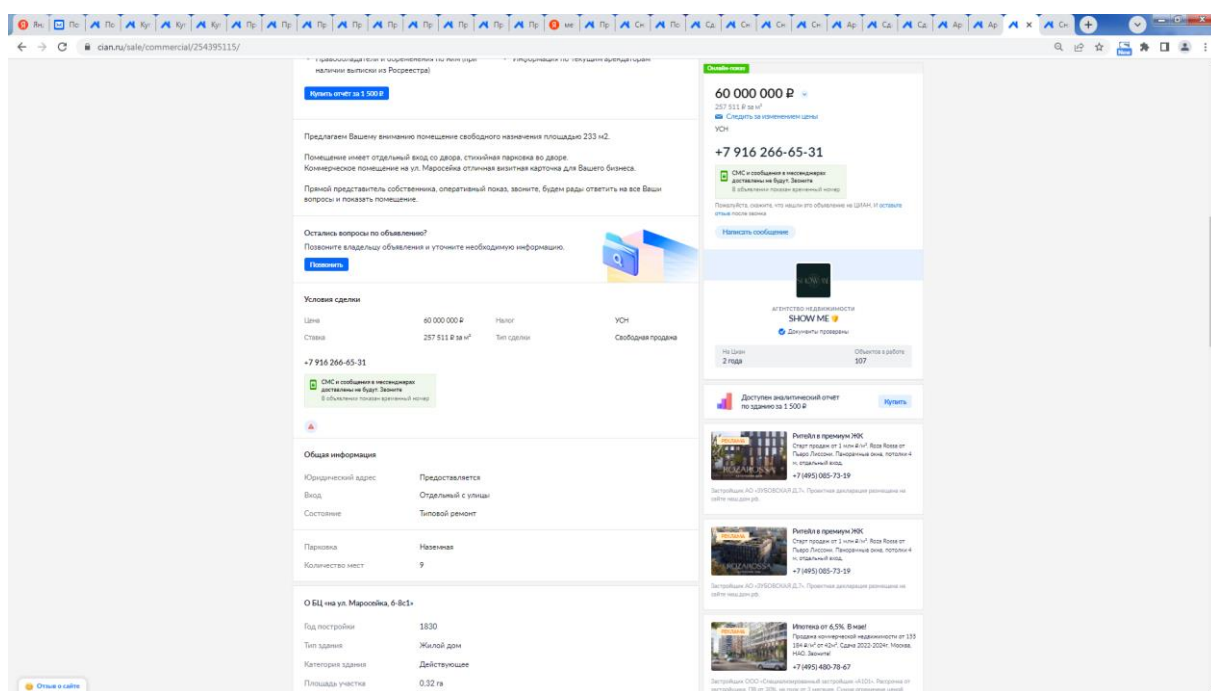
cian.ru/sale/commercial/254395115/

Правообладатели и обременения по ним (при наличии выписки из Росреестра)

Информация по текущим арендаторам

Купить отчёт за 1 500 ₽

Предлагаем Вашему вниманию помещение свободного назначения площадью 233 м2.

Помещение имеет отдельный вход со двора, стихийная парковка во дворе. Коммерческое помещение на ул. Маросейка отличная визитная карточка для Вашего бизнеса.

Прямой представитель собственника, оперативный показ, звоните, будем рады ответить на все Ваши вопросы и показать помещение.

Остались вопросы по объявлению?
Позвоните владельцу объявления и уточните необходимую информацию.

Позвонить

Условия сделки

| Цена | 60 000 000 ₽ | Налог | УСН |
|---|---|---|---|
| Ставка | 257 511 ₽ за м² | Тип сделки | Свободная продажа |

+7 916 266-65-31

СМС и сообщения в мессенджерах доставлены не будут. Звоните
В объявлении показан временный номер

Общая информация

| Юридический адрес | Предоставляется |
|---|---|
| Вход | Отдельный с улицы |
| Состояние | Типовой ремонт |

| Парковка | Наземная |
|---|---|
| Количество мест | 9 |

О БЦ «на ул. Маросейка, 6-8с1»

| Год постройки | 1830 |
|---|---|
| Тип здания | Жилой дом |
| Категория здания | Действующее |
| Площадь участка | 0.32 га |

Отзыв о сайте

Онлайн-показ

60 000 000 ₽
257 511 ₽ за м²
Следить за изменением цены
УСН

+7 916 266-65-31

СМС и сообщения в мессенджерах доставлены не будут. Звоните
В объявлении показан временный номер

Пожалуйста, скажите, что нашли это объявление на ЦИАН. И оставьте отзыв после звонка

Написать сообщение

SHOW ME
АГЕНТСТВО НЕДВИЖИМОСТИ
SHOW ME
Документы проверены

| На Циан | Объекта в работе |
|---|---|
| 2 года | 107 |

Доступен аналитический отчет по зданию за 1 500 ₽
Купить

РЕКЛАМА
Ритейл в премиум ЖК
Старт продаж от 1 млн ₽/м². Roza Rossa от Пьеро Лиссони. Панорамные окна, потолки 4 м, отдельный вход.
+7 (495) 085-73-19
Застройщик АО «ЗУБОВСКАЯ Д.7». Проектная декларация размещена на сайте наш.дом.рф.

РЕКЛАМА
Ритейл в премиум ЖК
Старт продаж от 1 млн ₽/м². Roza Rossa от Пьеро Лиссони. Панорамные окна, потолки 4 м, отдельный вход.
+7 (495) 085-73-19
Застройщик АО «ЗУБОВСКАЯ Д.7». Проектная декларация размещена на сайте наш.дом.рф.

РЕКЛАМА
Ипотека от 6,5%. В мае!
Продажа коммерческой недвижимости от 133 184 ₽/м² от 42м². Сдача 2022-2024г. Москва, НАО. Звоните!
+7 (495) 480-78-67
Застройщик ООО «Специализированный застройщик «А101». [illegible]